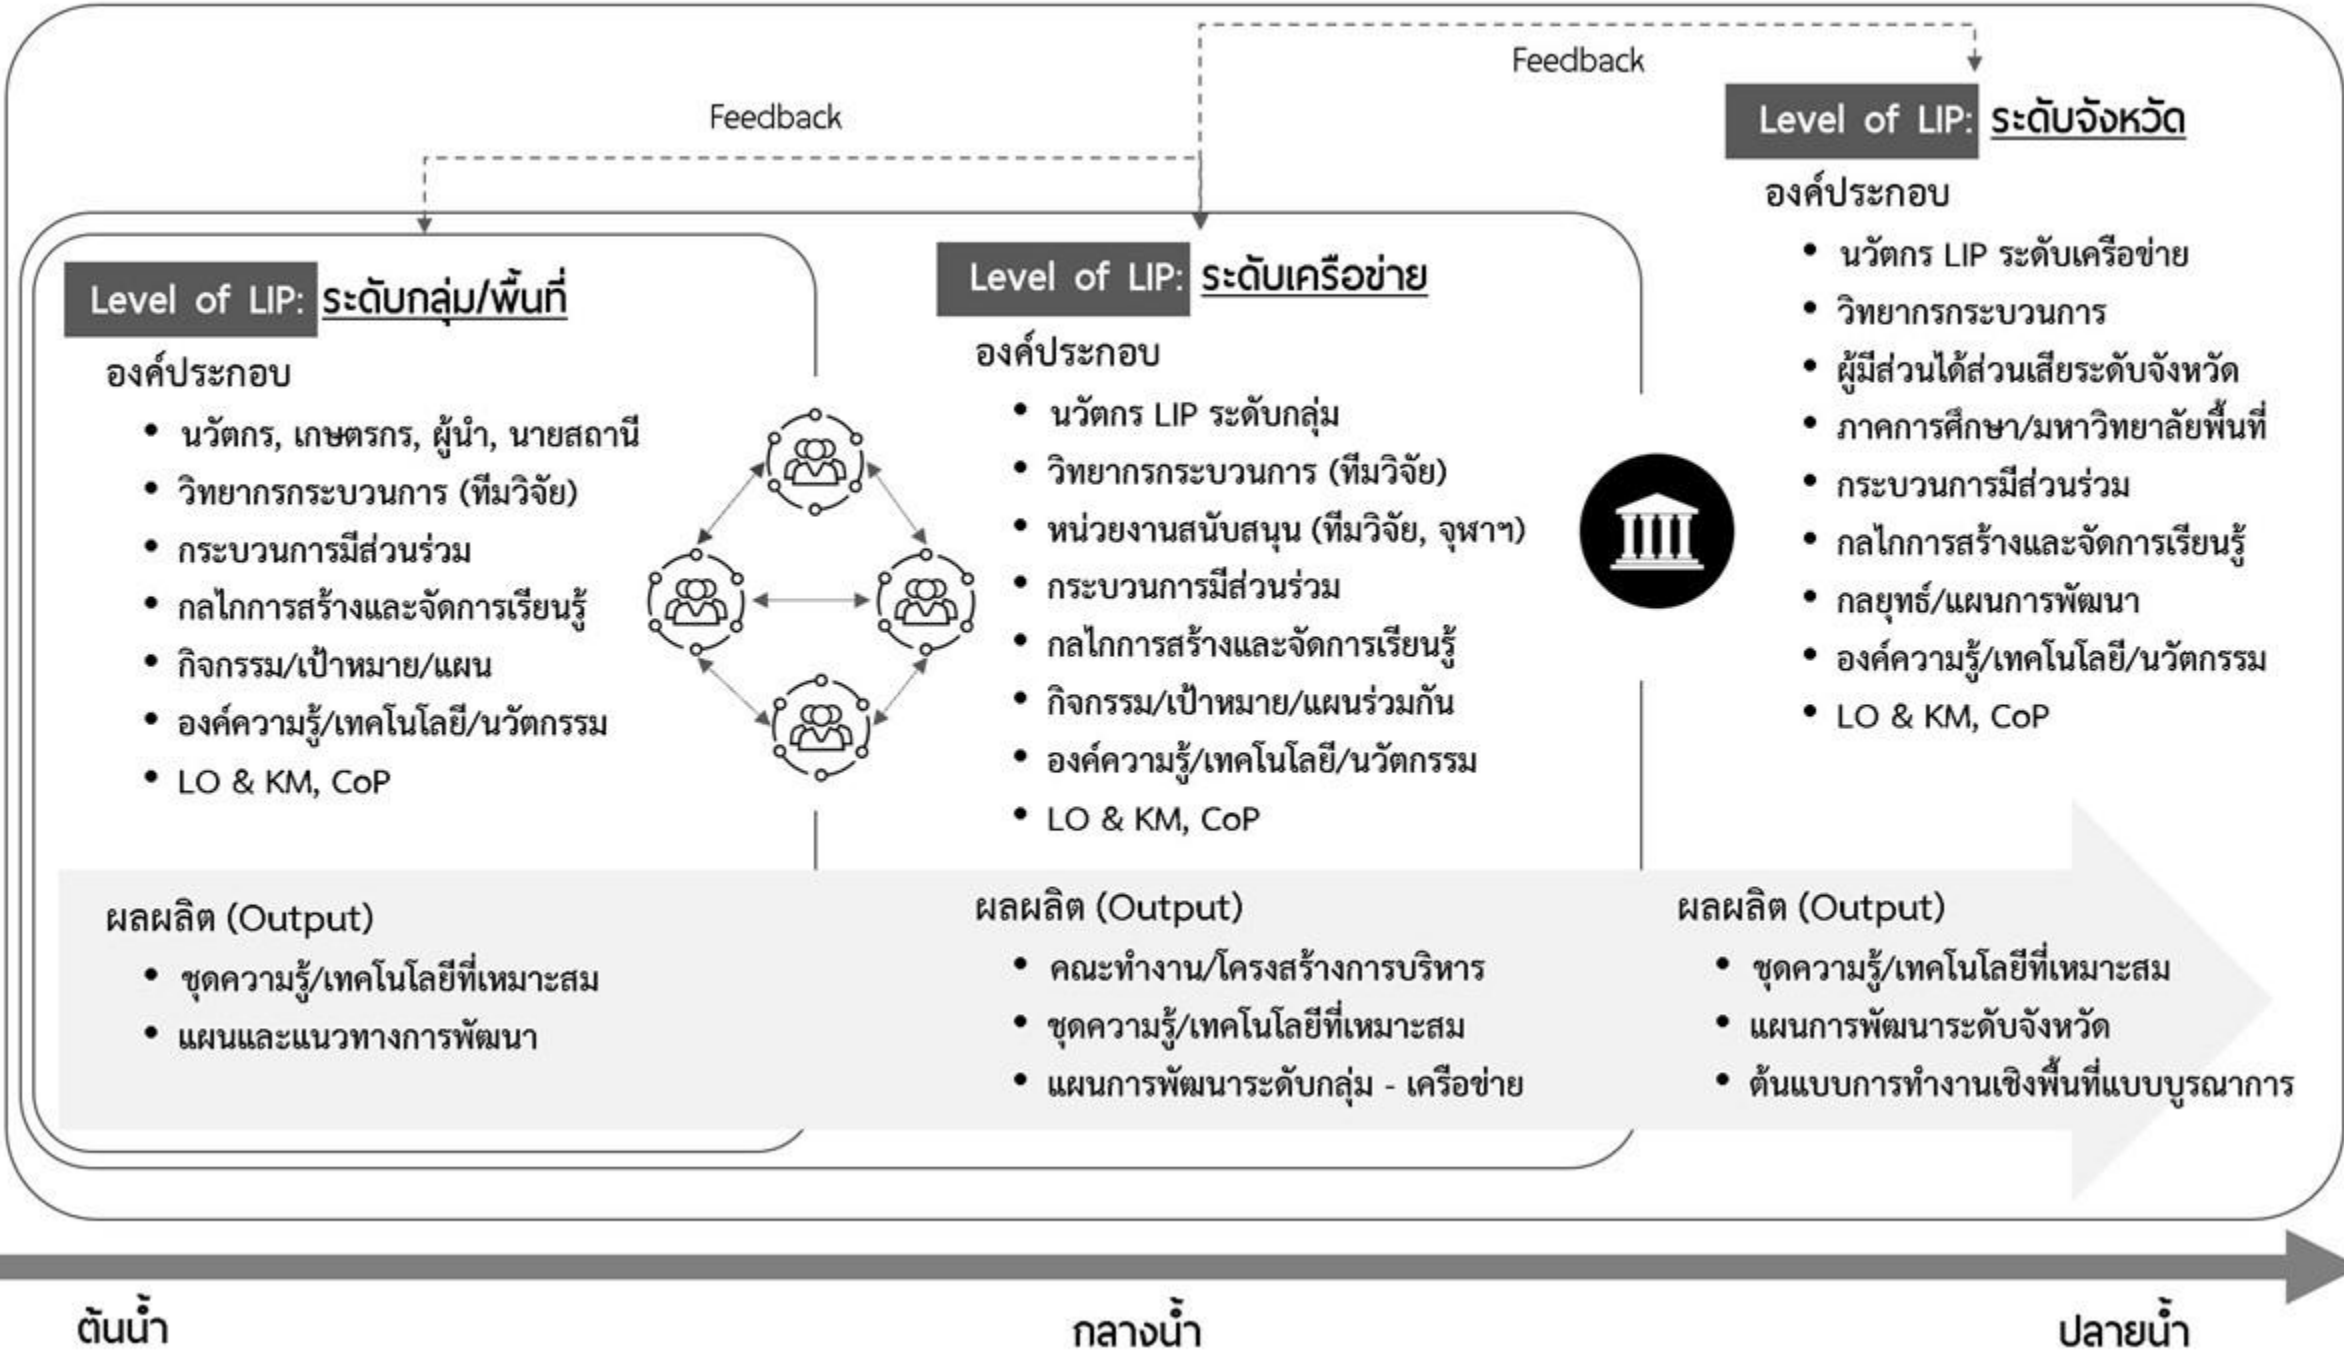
Feedback

Feedback

Level of LIP: ระดับจังหวัด

องค์ประกอบ
- นวัตกร LIP ระดับเครือข่าย
- วิทยากรกระบวนการ
- ผู้มีส่วนได้ส่วนเสียระดับจังหวัด
- ภาคการศึกษา/มหาวิทยาลัยพื้นที่
- กระบวนการมีส่วนร่วม
- กลไกการสร้างและจัดการเรียนรู้
- กลยุทธ์/แผนการพัฒนา
- องค์ความรู้/เทคโนโลยี/นวัตกรรม
- LO & KM, CoP

Level of LIP: ระดับกลุ่ม/พื้นที่

องค์ประกอบ
- นวัตกร, เกษตรกร, ผู้นำ, นายสถานี
- วิทยากรกระบวนการ (ทีมวิจัย)
- กระบวนการมีส่วนร่วม
- กลไกการสร้างและจัดการเรียนรู้
- กิจกรรม/เป้าหมาย/แผน
- องค์ความรู้/เทคโนโลยี/นวัตกรรม
- LO & KM, CoP

Level of LIP: ระดับเครือข่าย

องค์ประกอบ
- นวัตกร LIP ระดับกลุ่ม
- วิทยากรกระบวนการ (ทีมวิจัย)
- หน่วยงานสนับสนุน (ทีมวิจัย, จุฬาฯ)
- กระบวนการมีส่วนร่วม
- กลไกการสร้างและจัดการเรียนรู้
- กิจกรรม/เป้าหมาย/แผนร่วมกัน
- องค์ความรู้/เทคโนโลยี/นวัตกรรม
- LO & KM, CoP

ผลผลิต (Output)
- ชุดความรู้/เทคโนโลยีที่เหมาะสม
- แผนและแนวทางการพัฒนา

ผลผลิต (Output)
- คณะทำงาน/โครงสร้างการบริหาร
- ชุดความรู้/เทคโนโลยีที่เหมาะสม
- แผนการพัฒนาระดับกลุ่ม - เครือข่าย

ผลผลิต (Output)
- ชุดความรู้/เทคโนโลยีที่เหมาะสม
- แผนการพัฒนาระดับจังหวัด
- ต้นแบบการทำงานเชิงพื้นที่แบบบูรณาการ

ต้นน้ำ

กลางน้ำ

ปลายน้ำ